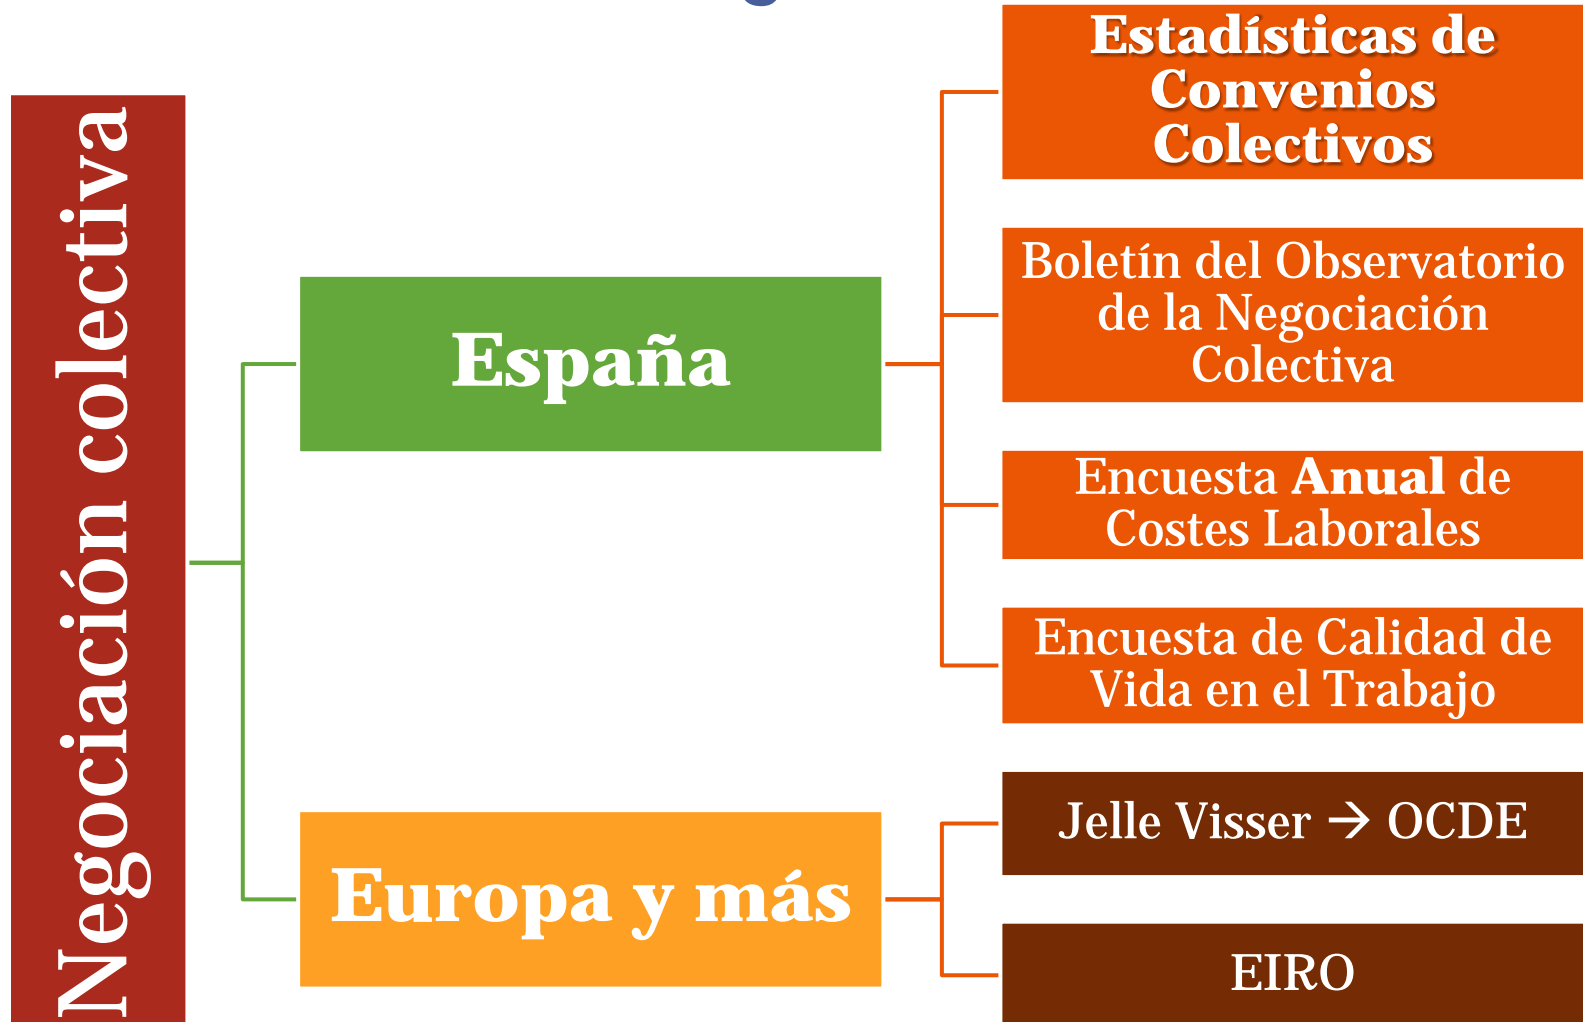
Negociación colectiva

España

Europa y más

Estadísticas de Convenios Colectivos

Boletín del Observatorio de la Negociación Colectiva

Encuesta **Anual** de Costes Laborales

Encuesta de Calidad de Vida en el Trabajo

Jelle Visser → OCDE

EIRO